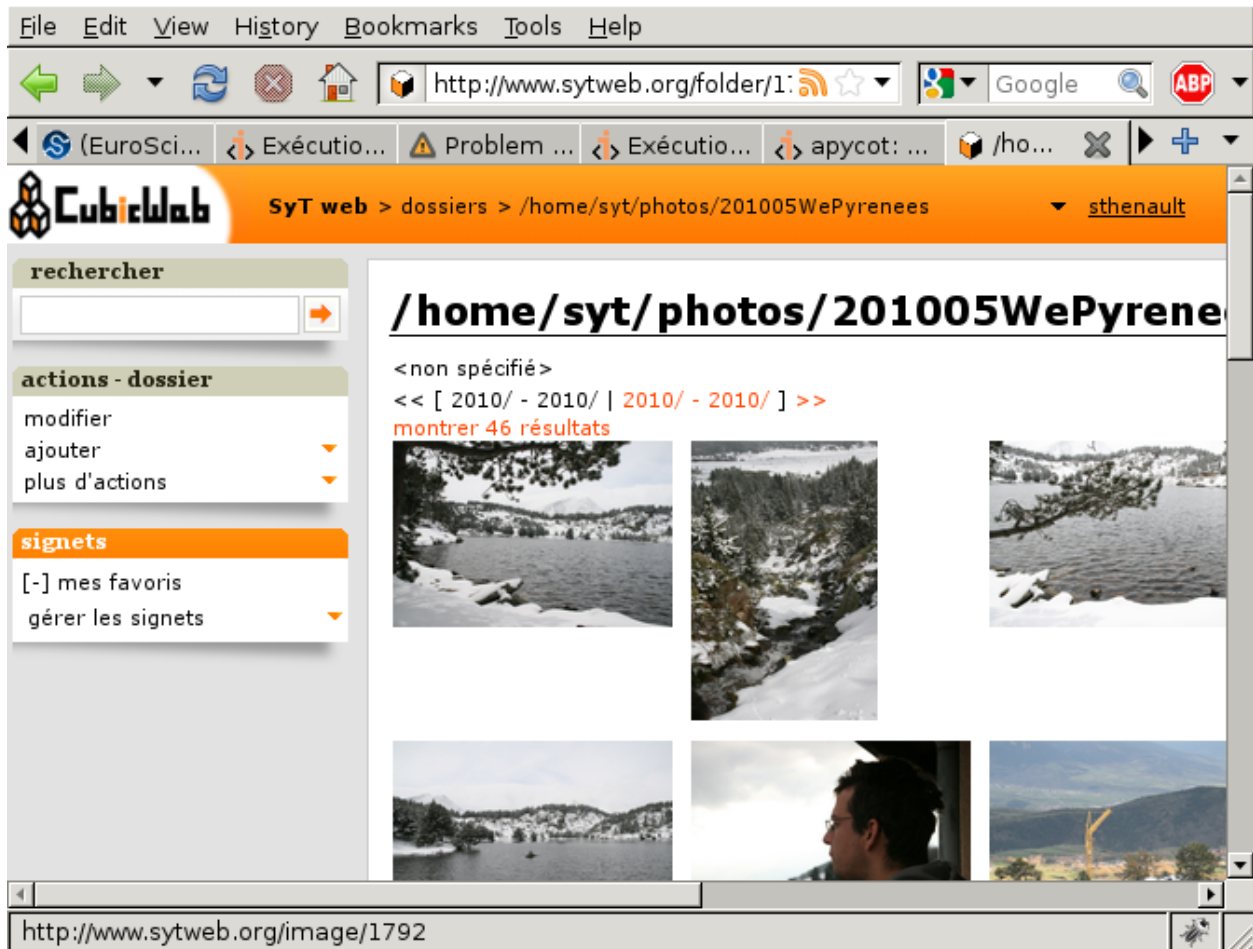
File Edit View History Bookmarks Tools Help

http://www.sytweb.org/folder/1

Google

ABP

(EuroSci... Exécutio... Problem ... Exécutio... apycot: ... /ho...

CubicWeb

SyT web > dossiers > /home/syt/photos/201005WePyrenees

sthenault

rechercher

actions - dossier

modifier

ajouter

plus d'actions

signets

[-] mes favoris

gérer les signets

/home/syt/photos/201005WePyrene

<non spécifié>

<< [ 2010/ - 2010/ | 2010/ - 2010/ ] >>

montrer 46 résultats

http://www.sytweb.org/image/1792